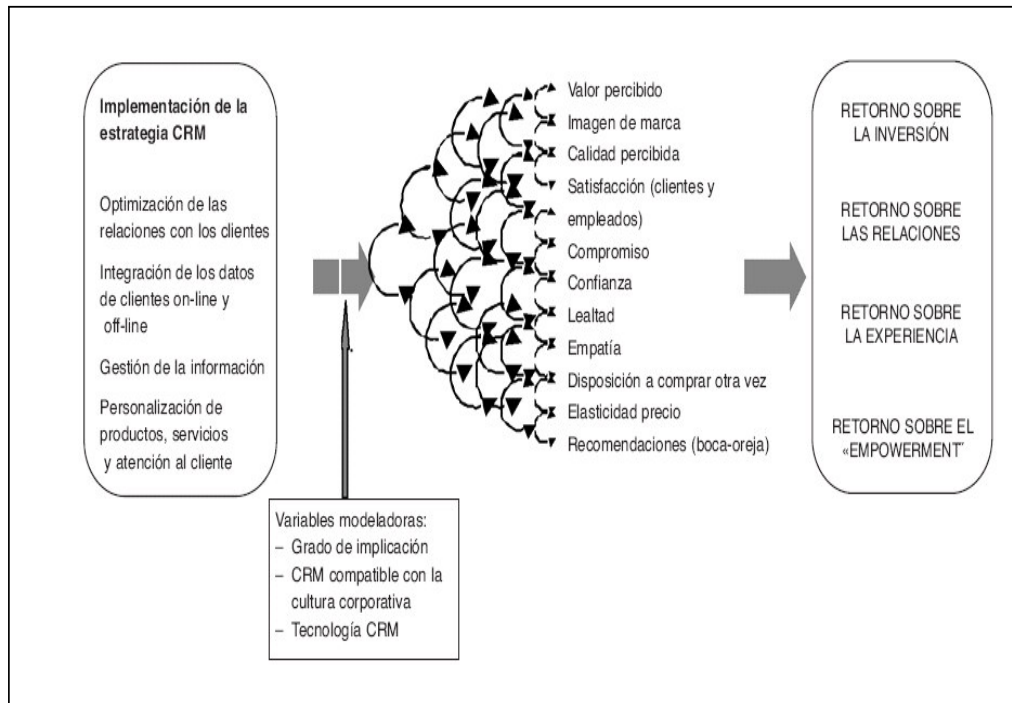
Implementación de la estrategia CRM

Optimización de las relaciones con los clientes

Integración de los datos de clientes on-line y off-line

Gestión de la información

Personalización de productos, servicios y atención al cliente

Valor percibido
Imagen de marca
Calidad percibida
Satisfacción (clientes y empleados)
Compromiso
Confianza
Lealtad
Empatía
Disposición a comprar otra vez
Elasticidad precio
Recomendaciones (boca-oreja)

RETORNO SOBRE LA INVERSIÓN

RETORNO SOBRE LAS RELACIONES

RETORNO SOBRE LA EXPERIENCIA

RETORNO SOBRE EL «EMPOWERMENT˝

Variables modeladoras:
– Grado de implicación
– CRM compatible con la cultura corporativa
– Tecnología CRM